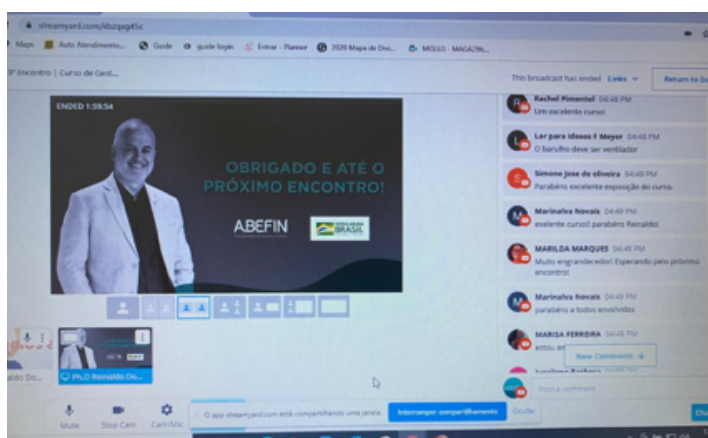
streamyard.com/dbzpq45c

Maps Auto Atendimento... Guide guide login Entrar - Planner 2020 Mapa de Dis... MOLIS - MAGAZIN...

3º Encontro | Curso de Gest...

This broadcast has ended Links Return to St

ENDED 1:39:54

OBRIGADO E ATÉ O PRÓXIMO ENCONTRO!

ABEFIN

BRASIL

Ph.D Reinaldo Do...

aldo Do...

Mute Stop Cam Cam/Mic

O app streamyard.com está compartilhando uma janela. Interromper compartilhamento Ocultar

Rachel Pimentel 04:48 PM
Um excelente curso!

Lar para Idosos F Meyer 04:48 PM
O barulho deve ser ventilador

Simone jose de oliveira 04:49 PM
Parabéns excelente exposição do curso.

Marinalva Novais 04:49 PM
exelente curso! parabéns Reinaldo!

MARILDA MARQUES 04:49 PM
Muito engrandecedor! Esperando pelo próximo encontro!

Marinalva Novais 04:49 PM
parabéns a todos envolvidos

MARISA FERREIRA 04:49 PM
estou ai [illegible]

New Comments

Post a comment

Cha